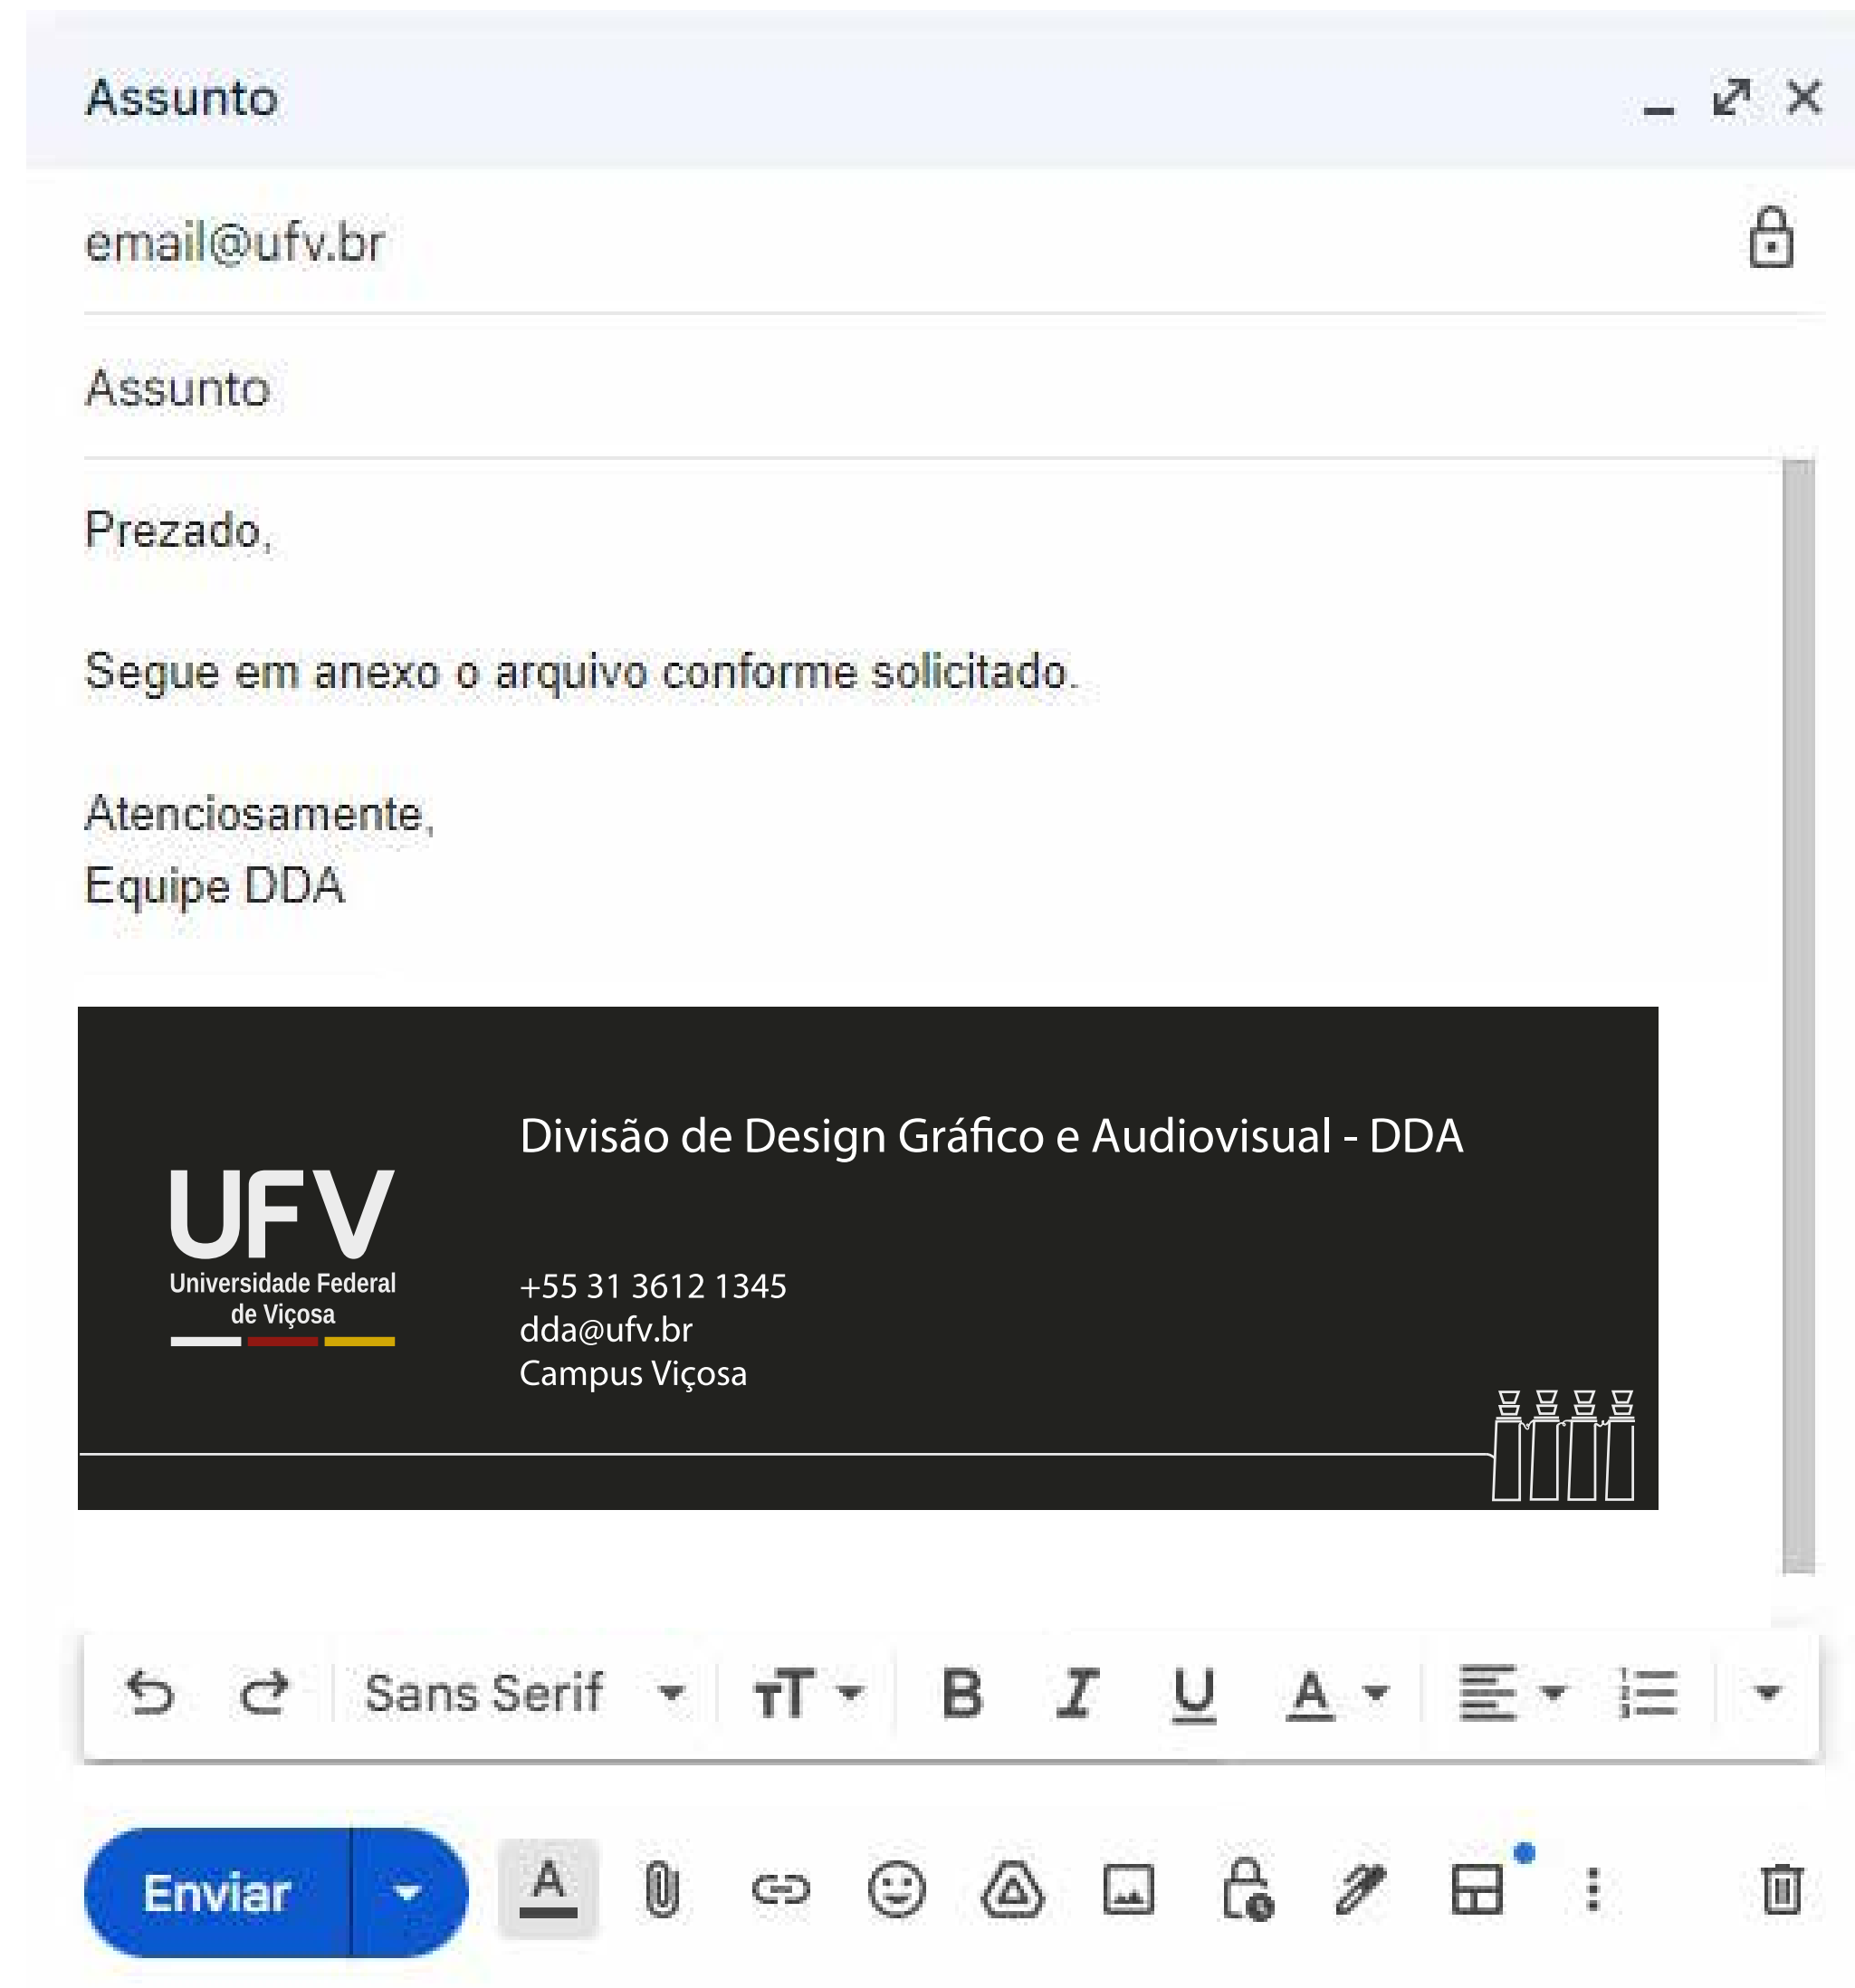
Assunto

email@ufv.br

Assunto

Prezado,

Segue em anexo o arquivo conforme solicitado.

Atenciosamente,
Equipe DDA

UFV
Universidade Federal de Viçosa

Divisão de Design Gráfico e Audiovisual - DDA

+55 31 3612 1345
dda@ufv.br
Campus Viçosa

Sans Serif

B I U A

Enviar